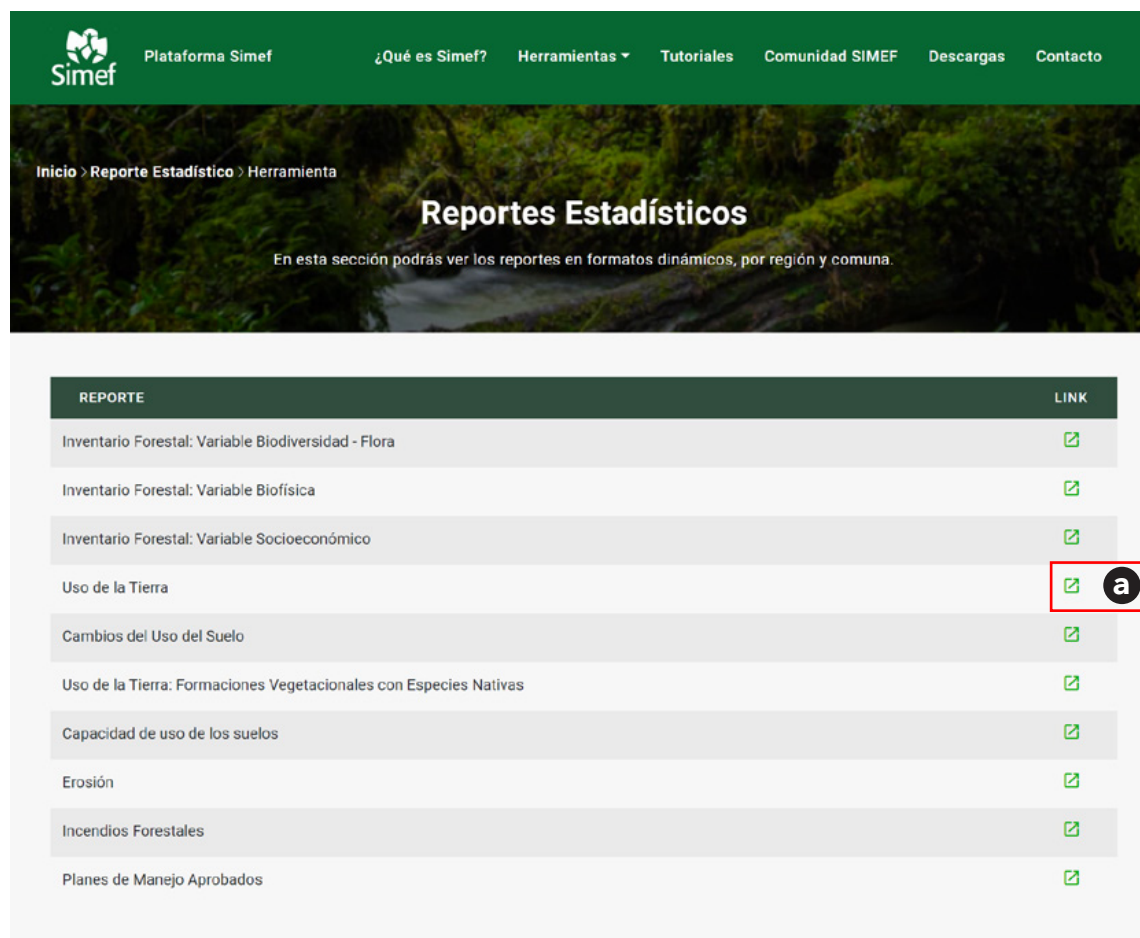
Simef Plataforma Simef ¿Qué es Simef? Herramientas Tutoriales Comunidad SIMEF Descargas Contacto

Inicio > Reporte Estadístico > Herramienta

Reportes Estadísticos

En esta sección podrás ver los reportes en formatos dinámicos, por región y comuna.

| REPORTE | LINK |
|---|---|
| Inventario Forestal: Variable Biodiversidad - Flora | |
| Inventario Forestal: Variable Biofísica | |
| Inventario Forestal: Variable Socioeconómico | |
| Uso de la Tierra | a |
| Cambios del Uso del Suelo | |
| Uso de la Tierra: Formaciones Vegetacionales con Especies Nativas | |
| Capacidad de uso de los suelos | |
| Erosión | |
| Incendios Forestales | |
| Planes de Manejo Aprobados | |